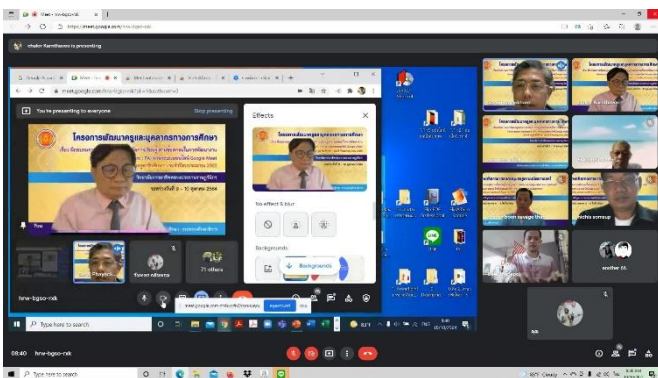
Meet - hnw-bgso-ndk

https://meet.google.com/hnw-bgso-ndk

chakr Ramthaom is presenting

You're presenting to everyone

Stop presenting

meet.google.com/hnw-bgso-ndk

โครงการพัฒนาครูและบุคลากรทางการศึกษา

Effects

No effect & blur

Backgrounds

Backgrounds

Physics

Type here to search

08:40 hnw-bgso-ndk

Type here to search